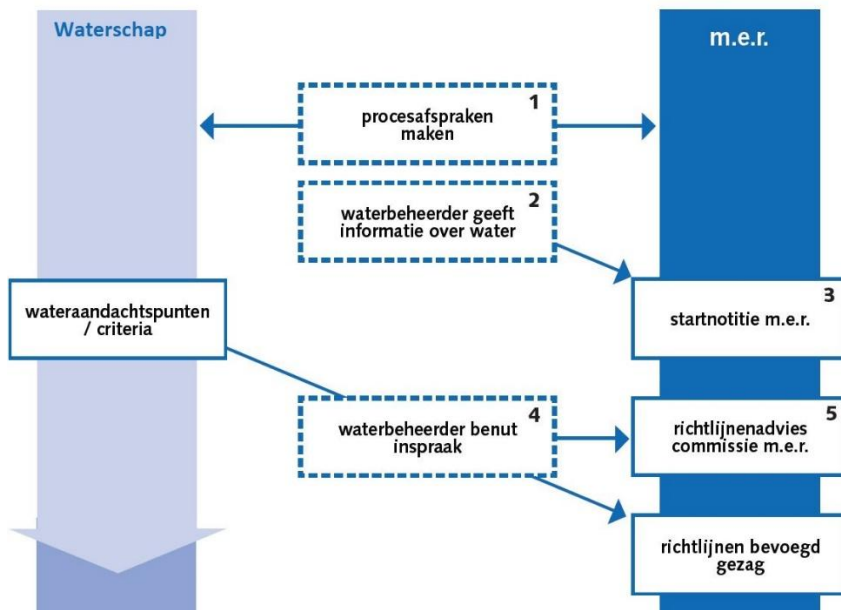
Waterschap

m.e.r.

1
procesafspraken maken

2
waterbeheerder geeft informatie over water

wateraandachtspunten / criteria

3
startnotitie m.e.r.

4
waterbeheerder benut inspraak

5
richtlijnenadvies commissie m.e.r.

richtlijnen bevoegd gezag